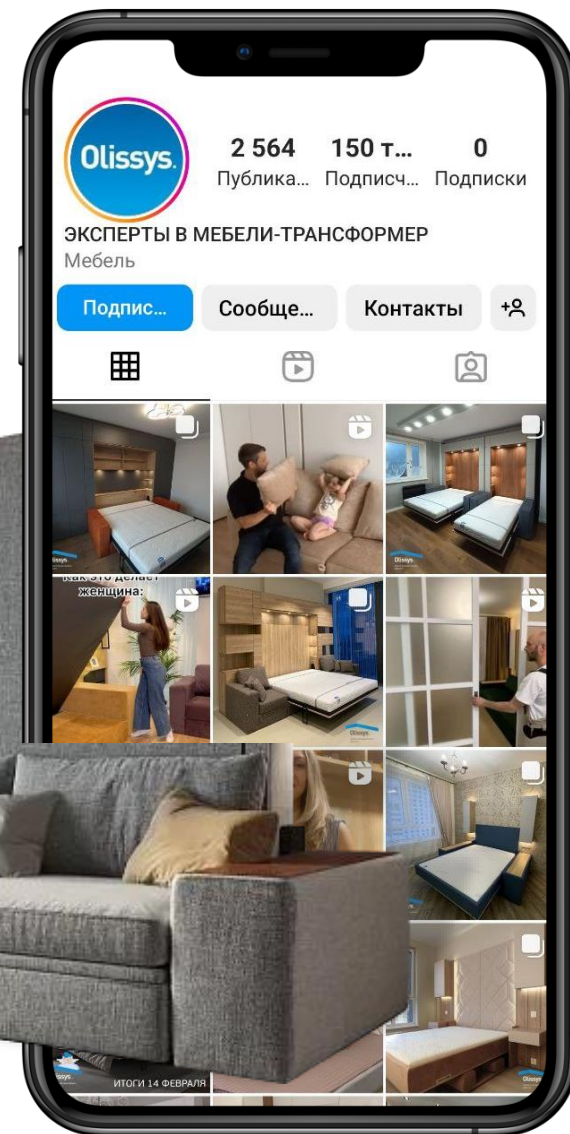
Olissys.

2 564
Публика...

150 т...
Подписч...

0
Подписки

ЭКСПЕРТЫ В МЕБЕЛИ-ТРАНСФОРМЕР
Мебель

Подпис...
Сообще...
Контакты

Olissys

Olissys

Как это делает женщина:

Olissys

Olissys

ИТОГИ 14 ФЕВРАЛЯ

Olissys